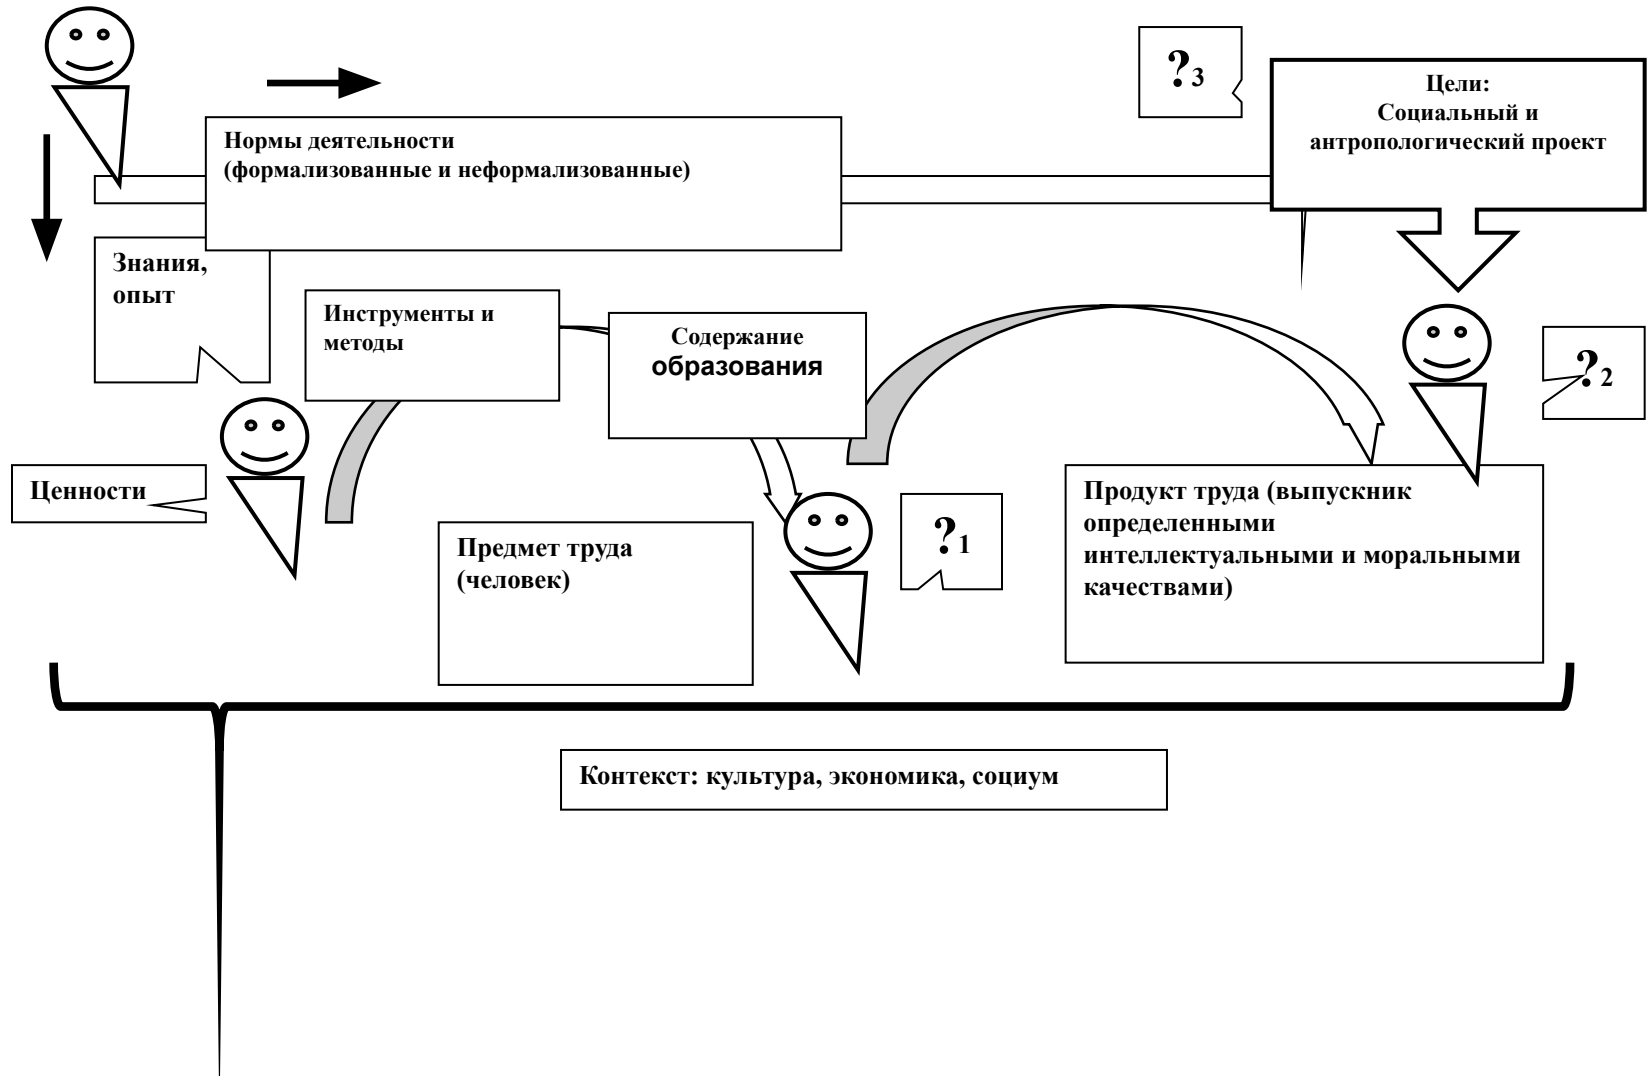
$?_3$

Цели: Социальный и антропологический проект

Нормы деятельности (формализованные и неформализованные)

Знания, опыт

Инструменты и методы

Содержание образования

$?_2$

Ценности

Продукт труда (выпускник определенными интеллектуальными и моральными качествами)

$?_1$

Предмет труда (человек)

Контекст: культура, экономика, социум